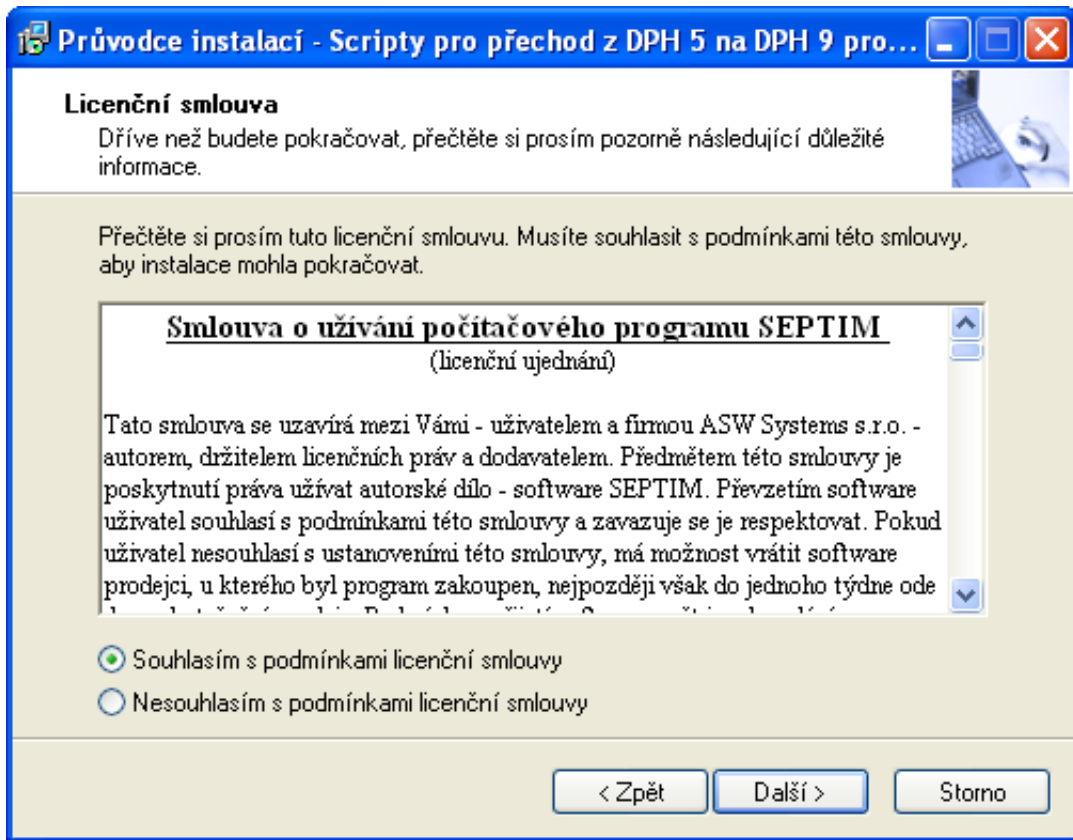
Průvodce instalací - Scripty pro přechod z DPH 5 na DPH 9 pro...

Licenční smlouva
Dříve než budete pokračovat, přečtěte si prosím pozorně následující důležité informace.

Přečtěte si prosím tuto licenční smlouvu. Musíte souhlasit s podmínkami této smlouvy, aby instalace mohla pokračovat.

Smlouva o užívání počítačového programu SEPTIM
(licenční ujednání)

Tato smlouva se uzavírá mezi Vámi - uživatelem a firmou ASW Systems s.r.o. - autorem, držitelem licenčních práv a dodavatelem. Předmětem této smlouvy je poskytnutí práva užívat autorské dílo - software SEPTIM. Převzetím software uživatel souhlasí s podmínkami této smlouvy a zavazuje se je respektovat. Pokud uživatel nesouhlasí s ustanoveními této smlouvy, má možnost vrátit software prodejci, u kterého byl program zakoupen, nejpozději však do jednoho týdne ode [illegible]

Souhlasím s podmínkami licenční smlouvy
Nesouhlasím s podmínkami licenční smlouvy

< Zpět
Další >
Storno